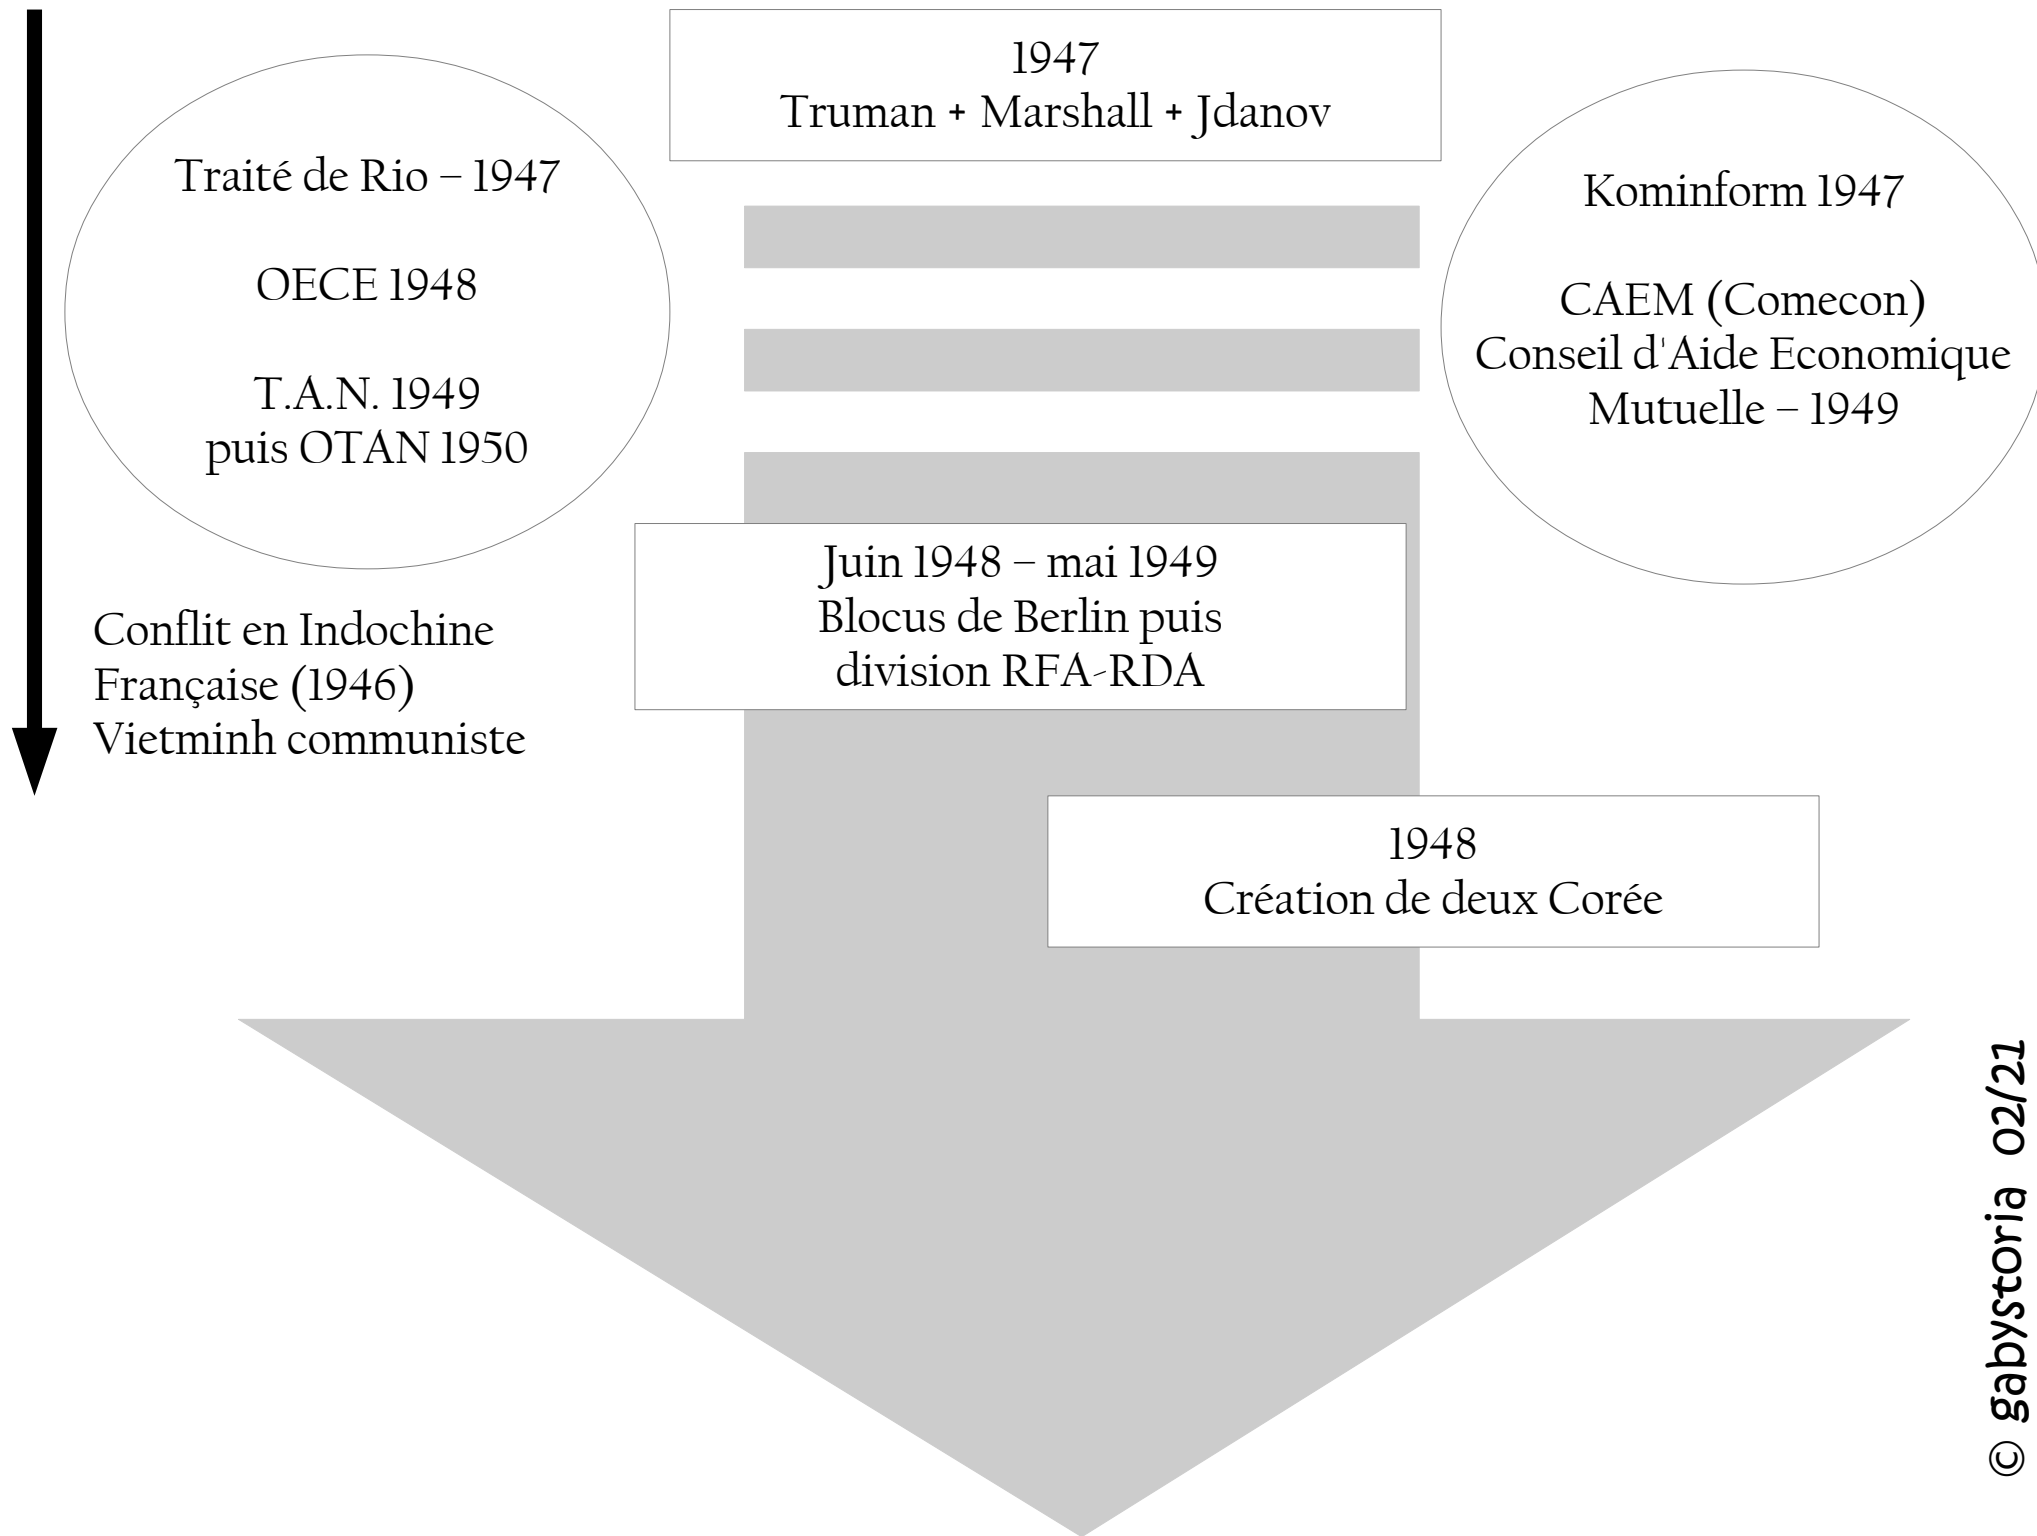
1947
Truman + Marshall + Jdanov

Traité de Rio – 1947

OECE 1948

T.A.N. 1949
puis OTAN 1950

Kominform 1947

CAEM (Comecon)
Conseil d'Aide Economique Mutuelle – 1949

Juin 1948 – mai 1949
Blocus de Berlin puis division RFA-RDA

Conflit en Indochine Française (1946)
Vietminh communiste

1948
Création de deux Corée

© gabystoria 02/21